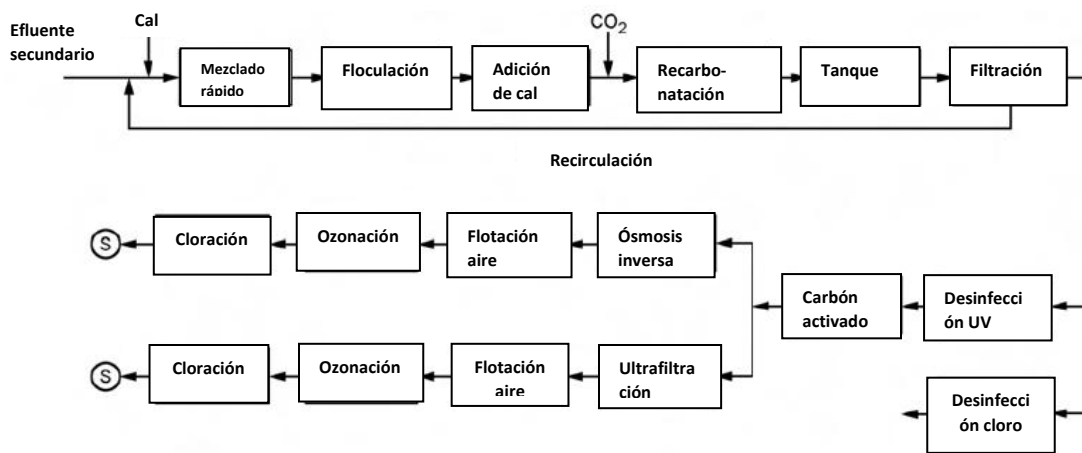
Efluente secundario

Cal

Mezclado rápido

Floculación

Adición de cal

$CO_2$

Recarbonatación

Tanque

Filtración

Recirculación

S

Cloración

Ozonación

Flotación aire

Ósmosis inversa

Carbón activado

Desinfección UV

S

Cloración

Ozonación

Flotación aire

Ultrafiltración

Desinfección cloro